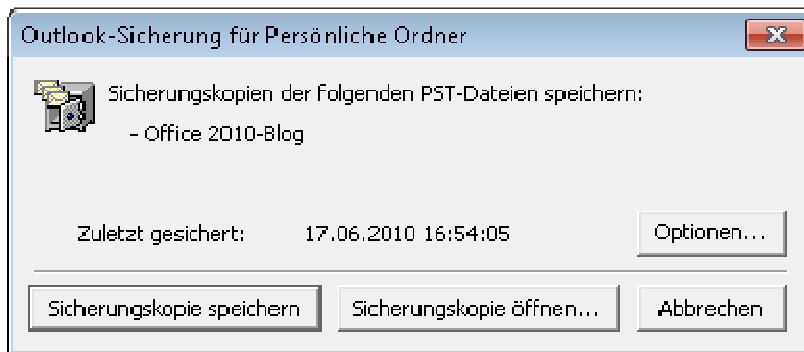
Outlook-Sicherung für Persönliche Ordner

Sicherungskopien der folgenden PST-Dateien speichern:

- Office 2010-Blog

Zuletzt gesichert: 17.06.2010 16:54:05

Optionen...

Sicherungskopie speichern

Sicherungskopie öffnen...

Abbrechen